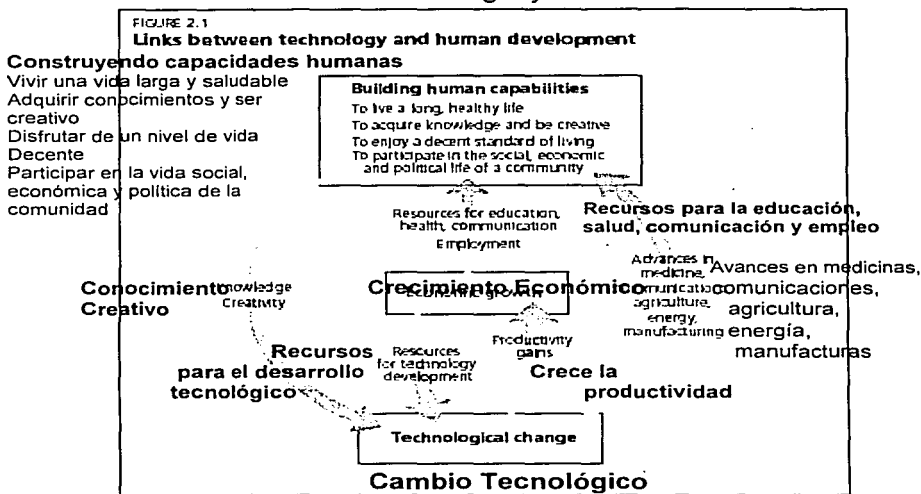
FIGURE 2.1
Links between technology and human development

Construyendo capacidades humanas
Vivir una vida larga y saludable
Adquirir conocimientos y ser creativo
Disfrutar de un nivel de vida Decente
Participar en la vida social, económica y política de la comunidad

Building human capabilities
To live a long, healthy life
To acquire knowledge and be creative
To enjoy a decent standard of living
To participate in the social, economic and political life of a community

Resources for education, health, communication
Employment

Recursos para la educación, salud, comunicación y empleo

Conocimiento Creativo
Knowledge
Creativity

Crecimiento Económico
Economic growth

Advances in medicine, communication, agriculture, energy, manufacturing
Avances en medicinas, comunicaciones, agricultura, energía, manufacturas

Recursos para el desarrollo tecnológico
Resources for technology development

Productivity gains
Crece la productividad

Technological change
Cambio Tecnológico